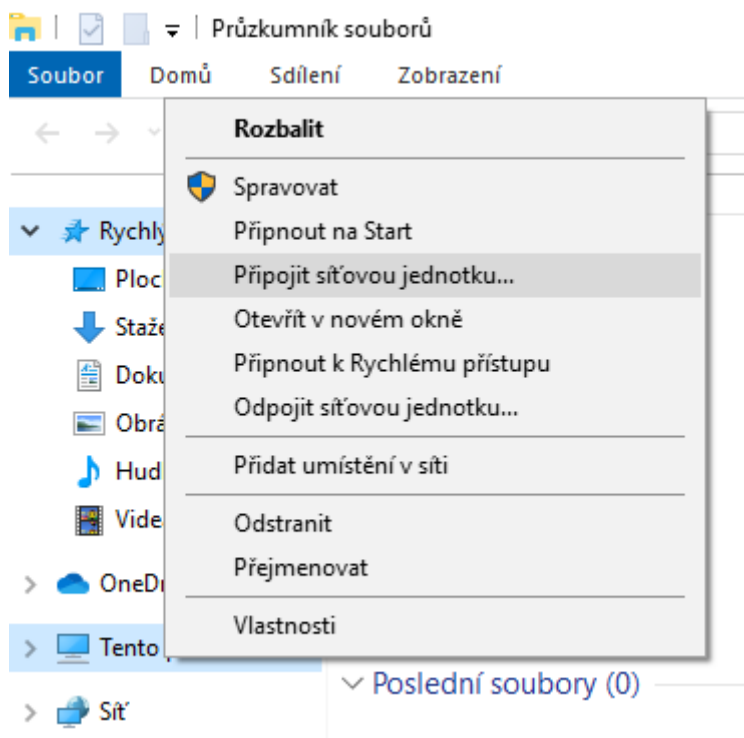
Průzkumník souborů

Soubor Domů Sdílení Zobrazení

Rozbalit

Spravovat
Připnout na Start
Připojit síťovou jednotku...
Otevřít v novém okně
Připnout k Rychlému přístupu
Odpojit síťovou jednotku...

Přidat umístění v síti

Odstranit
Přejmenovat

Vlastnosti

Rychly
Ploc
Staže
Doku
Obrá
Hud
Vide
OneDr
Tento
Síť

Poslední soubory (0)